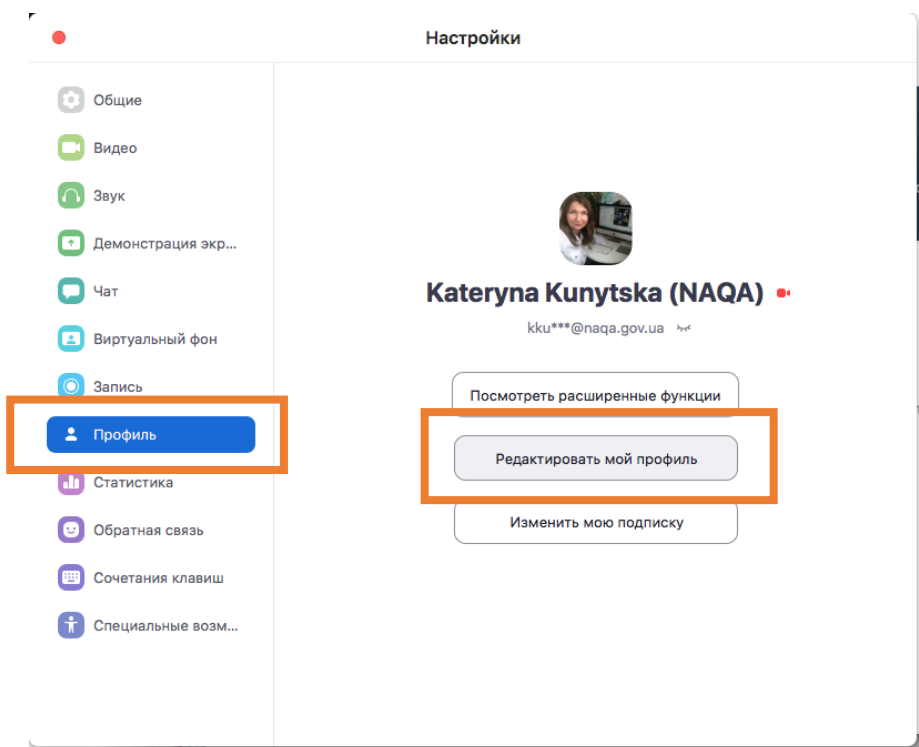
Настройки

Общие
Видео
Звук
Демонстрация экр...
Чат
Виртуальный фон
Запись
Профиль
Статистика
Обратная связь
Сочетания клавиш
Специальные возм...

Kateryna Kunytska (NAQA)
kku***@naqa.gov.ua

Посмотреть расширенные функции
Редактировать мой профиль
Изменить мою подписку